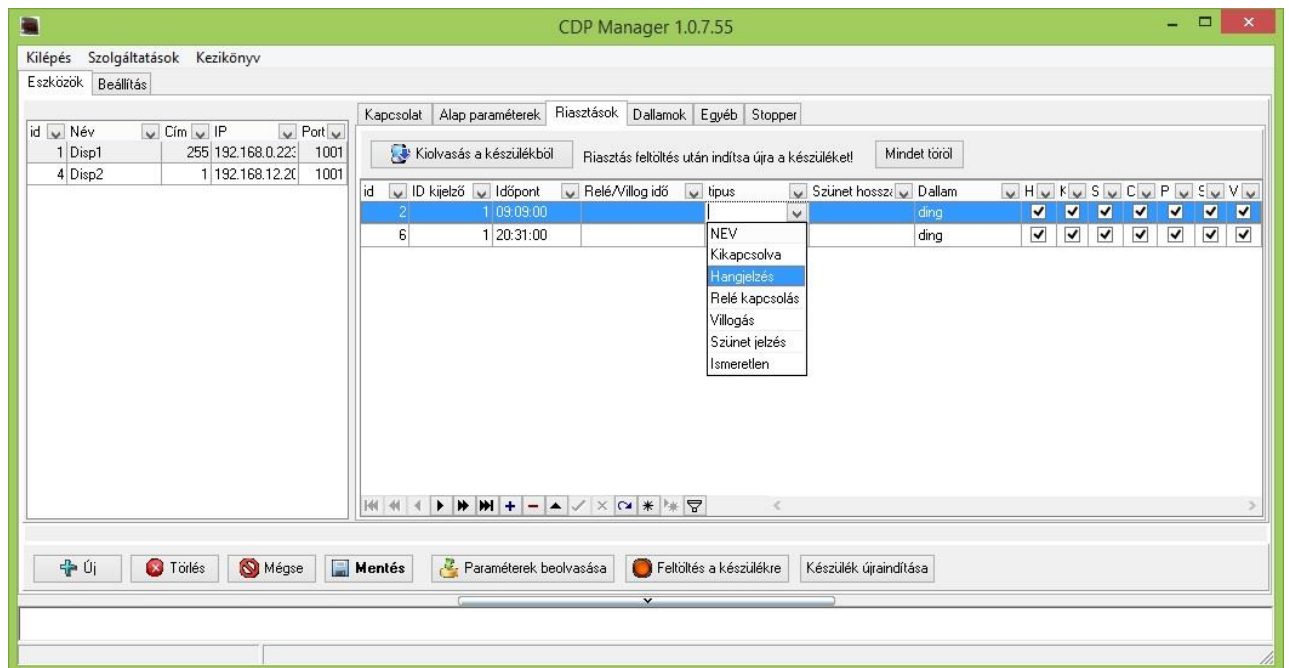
CDP Manager 1.0.7.55

Kilépés Szolgáltatások Kezikönyv

Eszközök Beállítás

| id | Név | Cím | IP | Port |
|---|---|---|---|---|
| 1 | Disp1 | 255 | 192.168.0.22 | 1001 |
| 4 | Disp2 | 1 | 192.168.12.2 | 1001 |

Kapcsolat Alap paraméterek Riasztások Dallamok Egyéb Stopper

Kiolvasás a készülékből Riasztás feltöltés után indítsa újra a készüléket! Mindet töröl

| id | ID kijelző | Időpont | Relé/Villog idő | tipus | Szünet hossza | Dallam | H | K | S | C | P | S | V |
|---|---|---|---|---|---|---|---|---|---|---|---|---|---|
| 2 | 1 | 09:09:00 | | | | ding | ✔ | ✔ | ✔ | ✔ | ✔ | ✔ | ✔ |
| 6 | 1 | 20:31:00 | | | | ding | ✔ | ✔ | ✔ | ✔ | ✔ | ✔ | ✔ |

NEV
Kikapcsolva
Hangjelzés
Relé kapcsolás
Villogás
Szünet jelzés
Ismeretlen

Új Törlés Mégse Mentés Paraméterek beolvasása Feltöltés a készülékre Készülék újraindítása